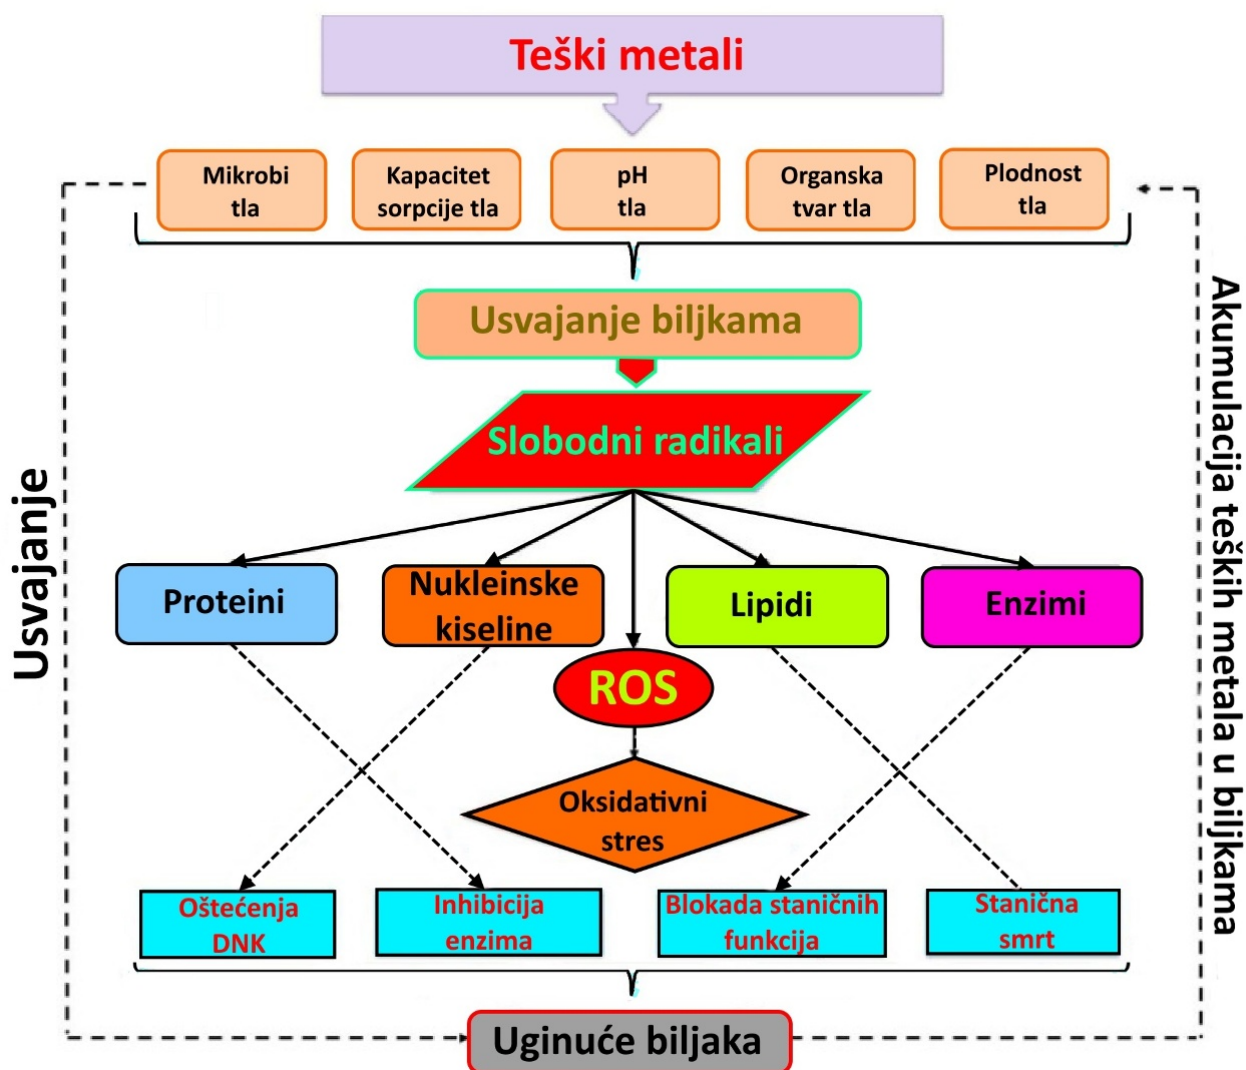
Teški metali

Mikrobi tla

Kapacitet sorpcije tla

pH tla

Organska tvar tla

Plodnost tla

Usvajanje biljkama

Slobodni radikali

Proteini

Nukleinske kiseline

Lipidi

Enzimi

ROS

Oksidativni stres

Oštećenja DNK

Inhibicija enzima

Blokada staničnih funkcija

Stanična smrt

Uginuće biljaka

Usvajanje

Akumulacija teških metala u biljkama